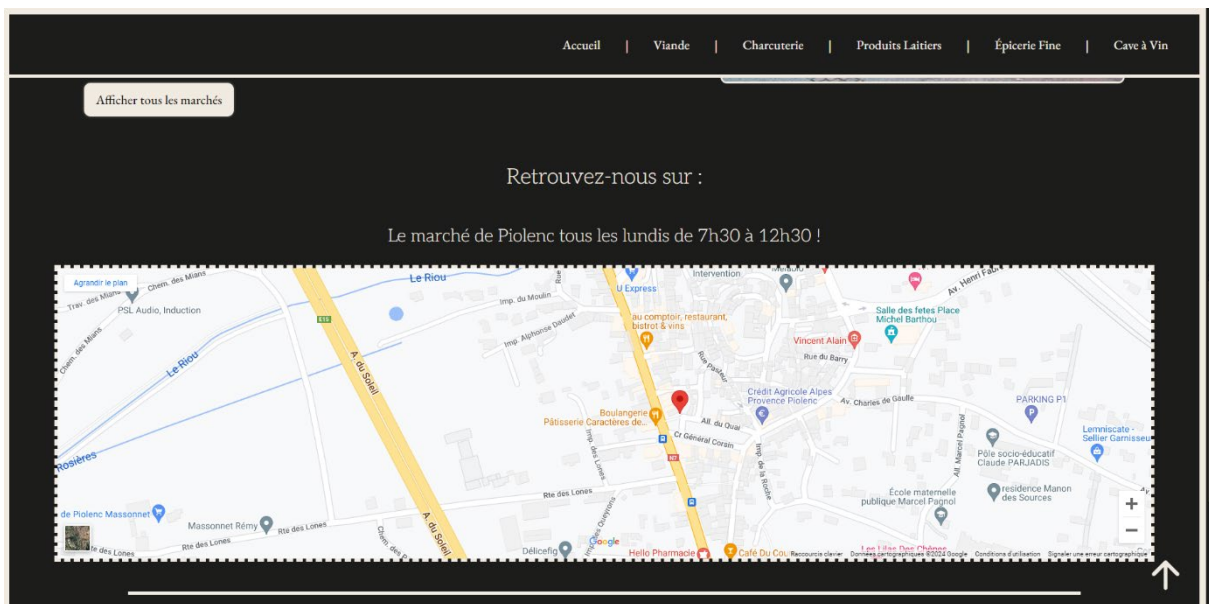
Accueil | Viande | Charcuterie | Produits Laitiers | Épicerie Fine | Cave à Vin

Afficher tous les marchés

Retrouvez-nous sur :

Le marché de Piolenc tous les lundis de 7h30 à 12h30 !

Agrandir le plan
Chem. des Milans
Trav. des Milans
PSL Audio, Induction
Chem. des Milans
Le Riou
Le Riou
E15
A. du Soleil
Imp. du Moulin
Imp. Alphonse Daudet
Rue
U Express
Intervention
Av. Henri Fabre
Salle des fetes Place Michel Barthou
au comptoir, restaurant, bistrot & vins
Vincent Alain
Rue du Barry
Rue Pasteur
Crédit Agricole Alpes Provence Piolenc
Av. Charles de Gaulle
PARKING P1
Boulangerie Pâtisserie Caractères de...
All. du Quai
Cr Général Corsin
N7
Imp. des Lones
Imp. de la Rode
All. Marcel Pagnol
Lemniscate - Sellier Garnisseur
Pôle socio-éducatif Claude PARJADIS
Rosières
Rte des Lones
École maternelle publique Marcel Pagnol
résidence Manon des Sources
de Piolenc Massonnet
Massonnet Rémy
Rte des Lones
Rte des Lones
Chem. des
Imp. des Quenons
Délicefig
Google
Hello Pharmacie
Café Du Cou
Les Lilas Des Chênes
Raccourcis clavier Données cartographiques ©2024 Google Conditions d'utilisation Signaler une erreur cartographique
+
−